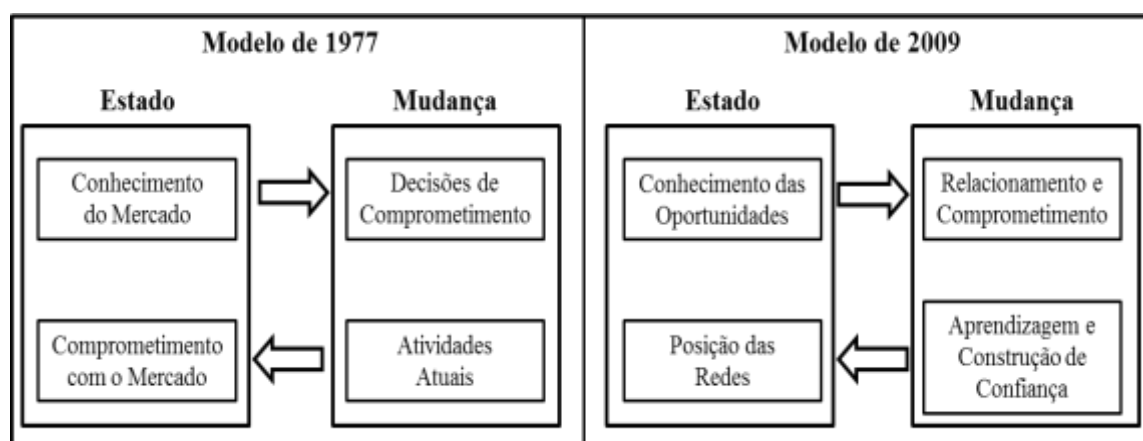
Modelo de 1977

Estado

Mudança

Conhecimento do Mercado

Decisões de Comprometimento

Comprometimento com o Mercado

Atividades Atuais

Modelo de 2009

Estado

Mudança

Conhecimento das Oportunidades

Relacionamento e Comprometimento

Posição das Redes

Aprendizagem e Construção de Confiança